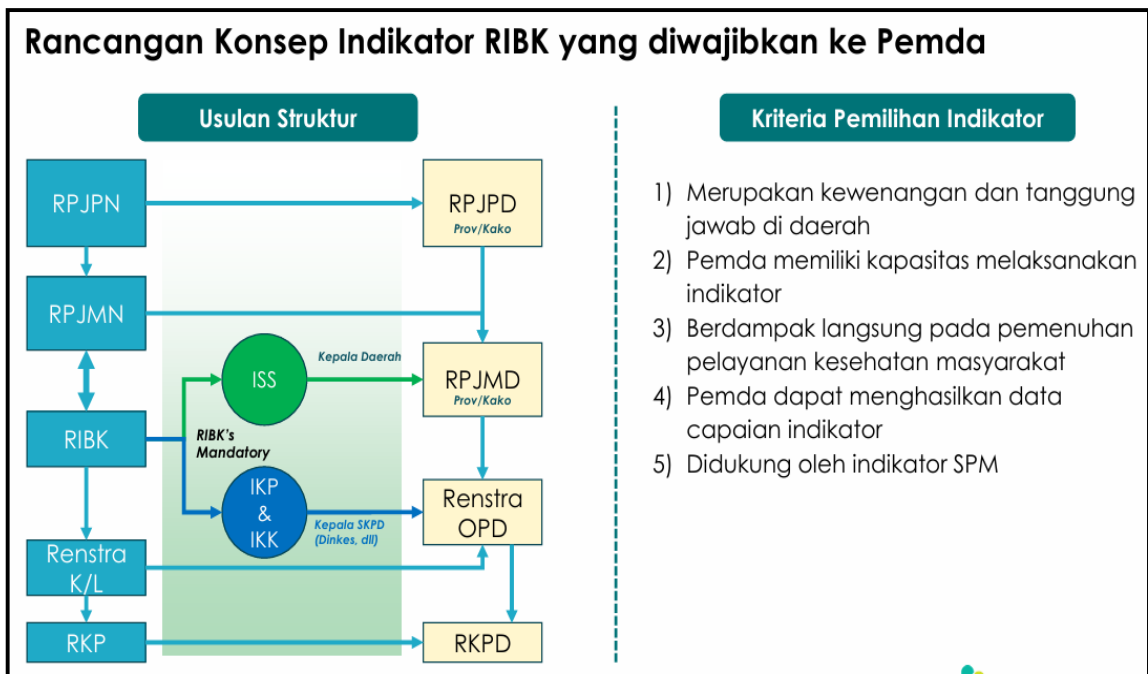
Rancangan Konsep Indikator RIBK yang diwajibkan ke Pemda

Usulan Struktur

RPJPN

RPJPD
Prov/Kako

RPJMN

ISS

Kepala Daerah

RPJMD
Prov/Kako

RIBK

RIBK's Mandatory

IKP & IKK

Kepala SKPD (Dinkes, dll)

Renstra OPD

Renstra K/L

RKP

RKPD

Kriteria Pemilihan Indikator

1) Merupakan kewenangan dan tanggung jawab di daerah
2) Pemda memiliki kapasitas melaksanakan indikator
3) Berdampak langsung pada pemenuhan pelayanan kesehatan masyarakat
4) Pemda dapat menghasilkan data capaian indikator
5) Didukung oleh indikator SPM